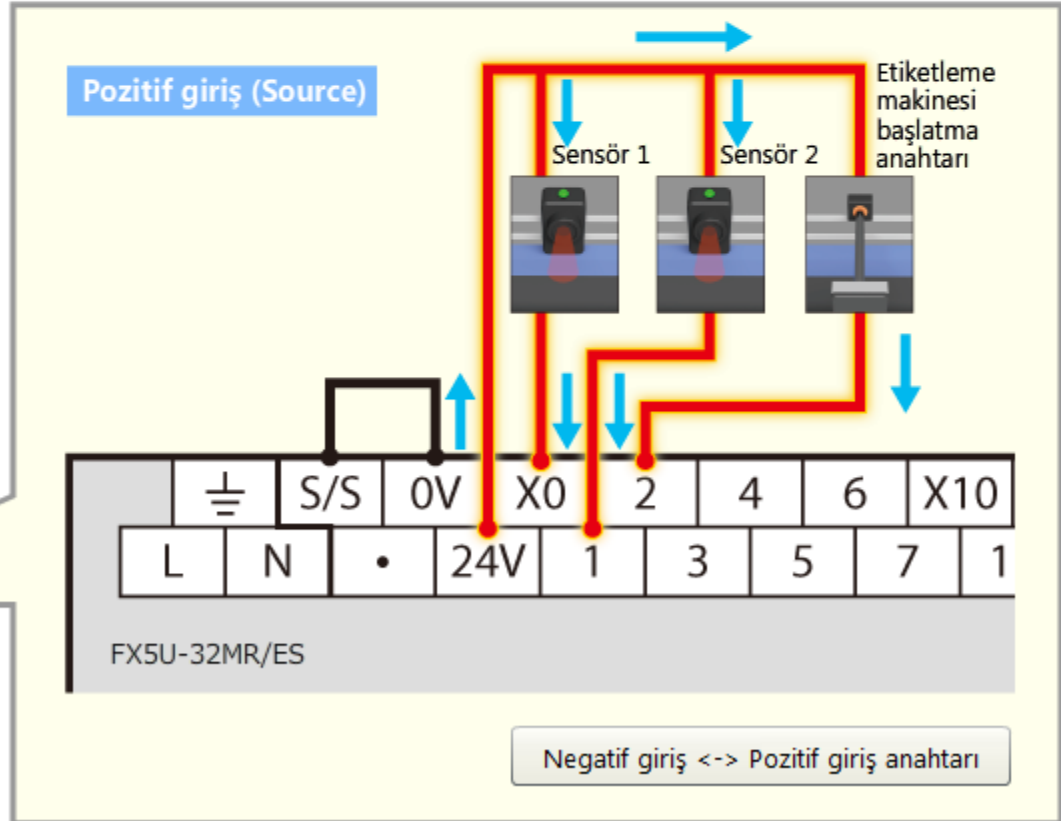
Pozitif giriş (Source)

Etiketleme makinesi başlatma anahtarı

Sensör 1

Sensör 2

| | ⏚ | S/S | 0V | X0 | 2 | 4 | 6 | X10 |
|---|---|---|---|---|---|---|---|---|
| L | N | • | 24V | 1 | 3 | 5 | 7 | 1 |

FX5U-32MR/ES

Negatif giriş <-> Pozitif giriş anahtarı